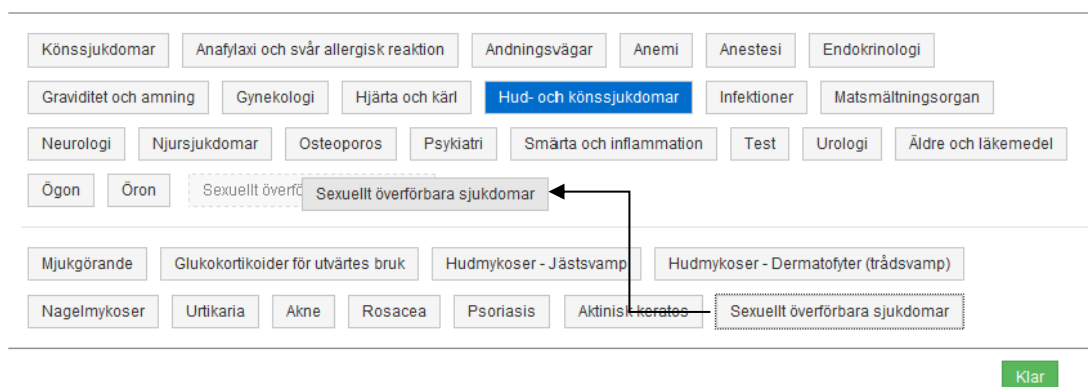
Könssjukdomar
Anafylaxi och svår allergisk reaktion
Andningsvägar
Anemi
Anestesi
Endokrinologi
Graviditet och amning
Gynekologi
Hjärta och kärl
Hud- och könssjukdomar
Infektioner
Matsmältningsorgan
Neurologi
Njursjukdomar
Osteoporos
Psykiatri
Smärta och inflammation
Test
Urologi
Äldre och läkemedel
Ögon
Öron
Sexuellt överfö
Sexuellt överförbara sjukdomar

Mjukgörande
Glukokortikoider för utvärtes bruk
Hudmykoser - Jästsvamp
Hudmykoser - Dermatofyter (trådsvamp)
Nagelmykoser
Urtikaria
Akne
Rosacea
Psoriasis
Aktinisk keratos
Sexuellt överförbara sjukdomar

Klar